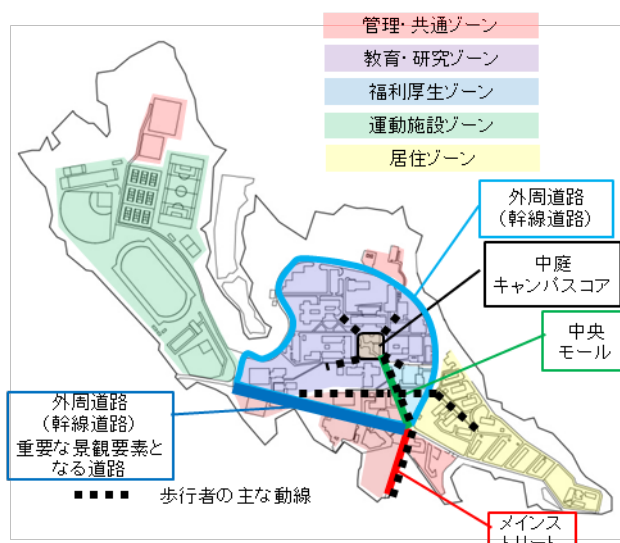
管理・共通ゾーン

教育・研究ゾーン

福利厚生ゾーン

運動施設ゾーン

居住ゾーン

外周道路
(幹線道路)

中庭
キャンパスコア

中央
モール

外周道路
(幹線道路)
重要な景観要素となる道路

歩行者の主な動線

メインス
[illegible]